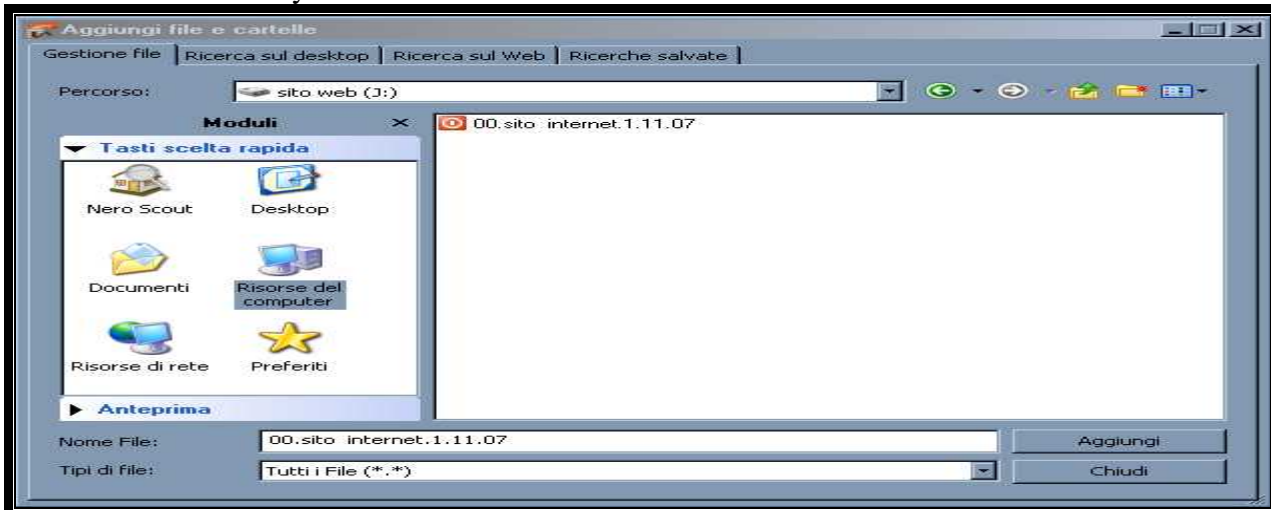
Aggiungi file e cartelle

Gestione file | Ricerca sul desktop | Ricerca sul Web | Ricerche salvate

Percorso: sito web (J:)

Moduli

Tasti scelta rapida

Nero Scout

Desktop

Documenti

Risorse del computer

Risorse di rete

Preferiti

Anteprima

00.sito internet.1.11.07

Nome File: 00.sito internet.1.11.07

Aggiungi

Tipi di file: Tutti i File (*.*)

Chiudi